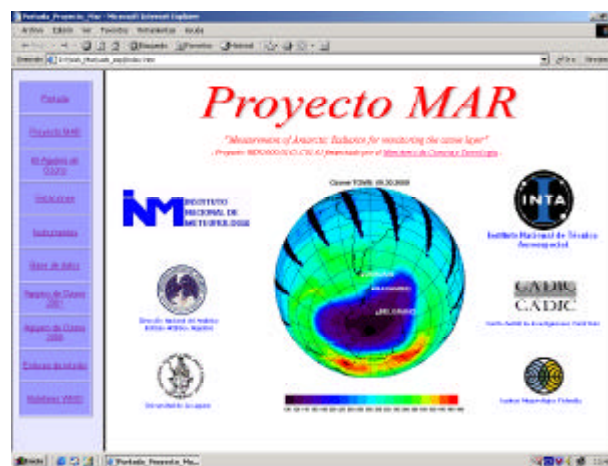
Portada_Proyecto_Mar - Microsoft Internet Explorer

Archivo Edición Ver Favoritos Herramientas Ayuda

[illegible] Búsqueda Favoritos Historial

Dirección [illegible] Ir Vínculos

Portada

Proyecto MAR

El Agujero de Ozono

Instituciones

Instrumentos

Base de datos

Agujero de Ozono 2001

Agujero de Ozono 2000

Enlaces de interés

Noticias WWW

Proyecto MAR

"Measurements of Antarctic Radiation for monitoring the ozone layer"

- Proyecto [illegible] financiado por el Ministerio de Ciencia y Tecnología -

INM INSTITUTO NACIONAL DE METEOROLOGIA

Ozone TOMS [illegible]

INTA

Instituto Nacional de Técnica Aeroespacial

CADIC

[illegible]

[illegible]

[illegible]

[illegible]

Inicio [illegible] Portada_Proyecto_Ma...